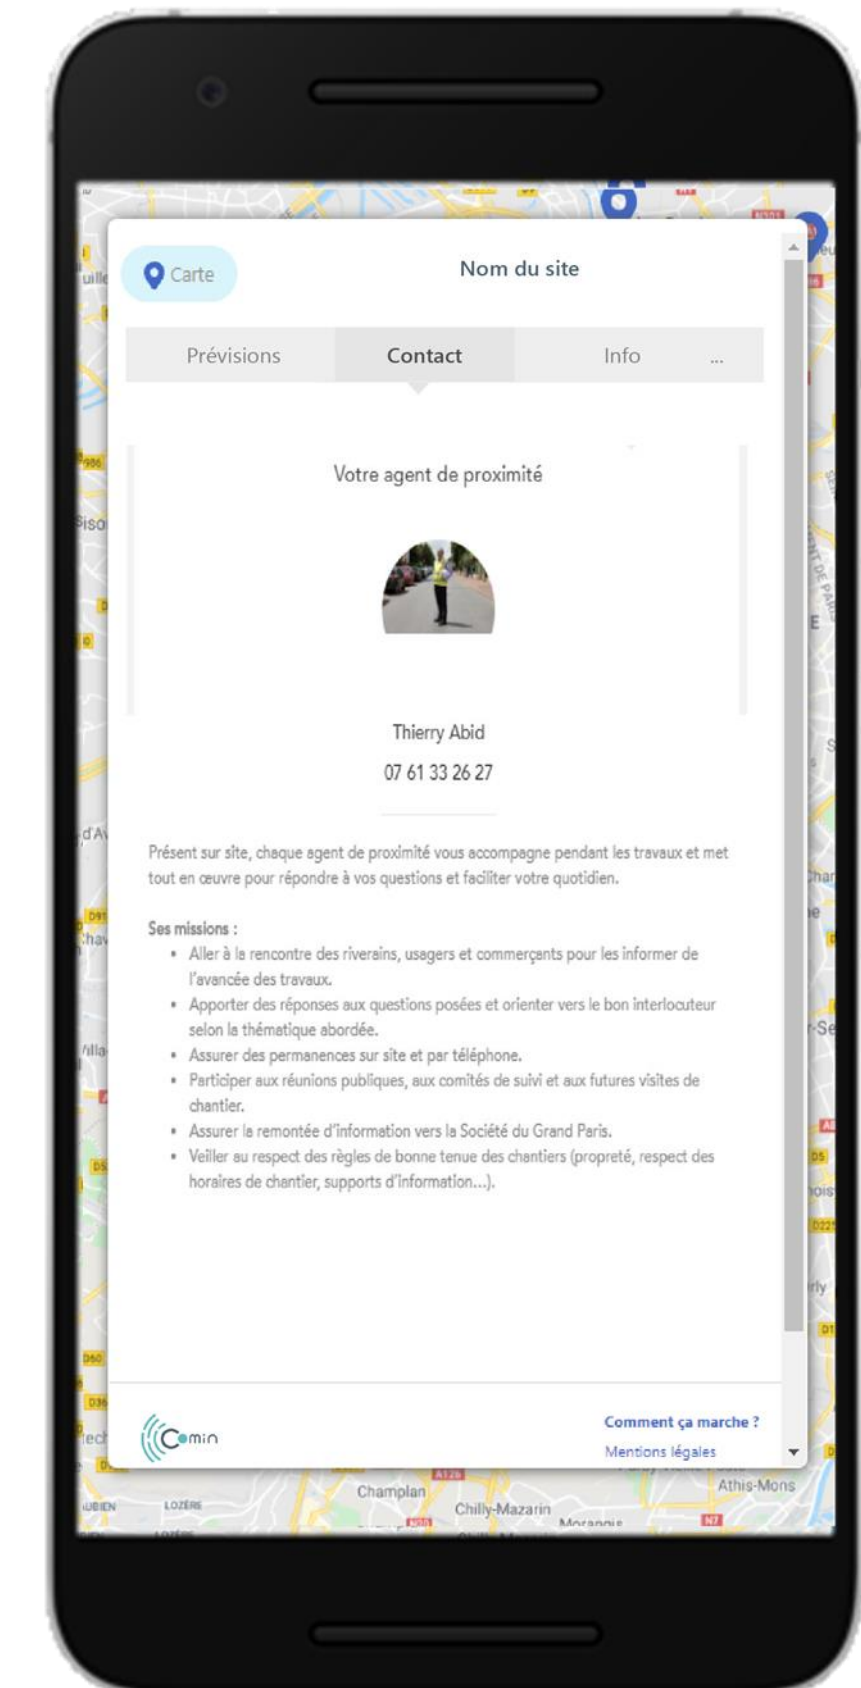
Carte

Nom du site

Prévisions | Contact | Info | ...

Votre agent de proximité

Thierry Abid

07 61 33 26 27

Présent sur site, chaque agent de proximité vous accompagne pendant les travaux et met tout en œuvre pour répondre à vos questions et faciliter votre quotidien.

Ses missions :

- Aller à la rencontre des riverains, usagers et commerçants pour les informer de l'avancée des travaux.
- Apporter des réponses aux questions posées et orienter vers le bon interlocuteur selon la thématique abordée.
- Assurer des permanences sur site et par téléphone.
- Participer aux réunions publiques, aux comités de suivi et aux futures visites de chantier.
- Assurer la remontée d'information vers la Société du Grand Paris.
- Veiller au respect des règles de bonne tenue des chantiers (propreté, respect des horaires de chantier, supports d'information...).

Comin

Comment ça marche ?

Mentions légales

Champlan

Chilly-Mazarin

Athis-Mons

LOZÈRE

Morangis